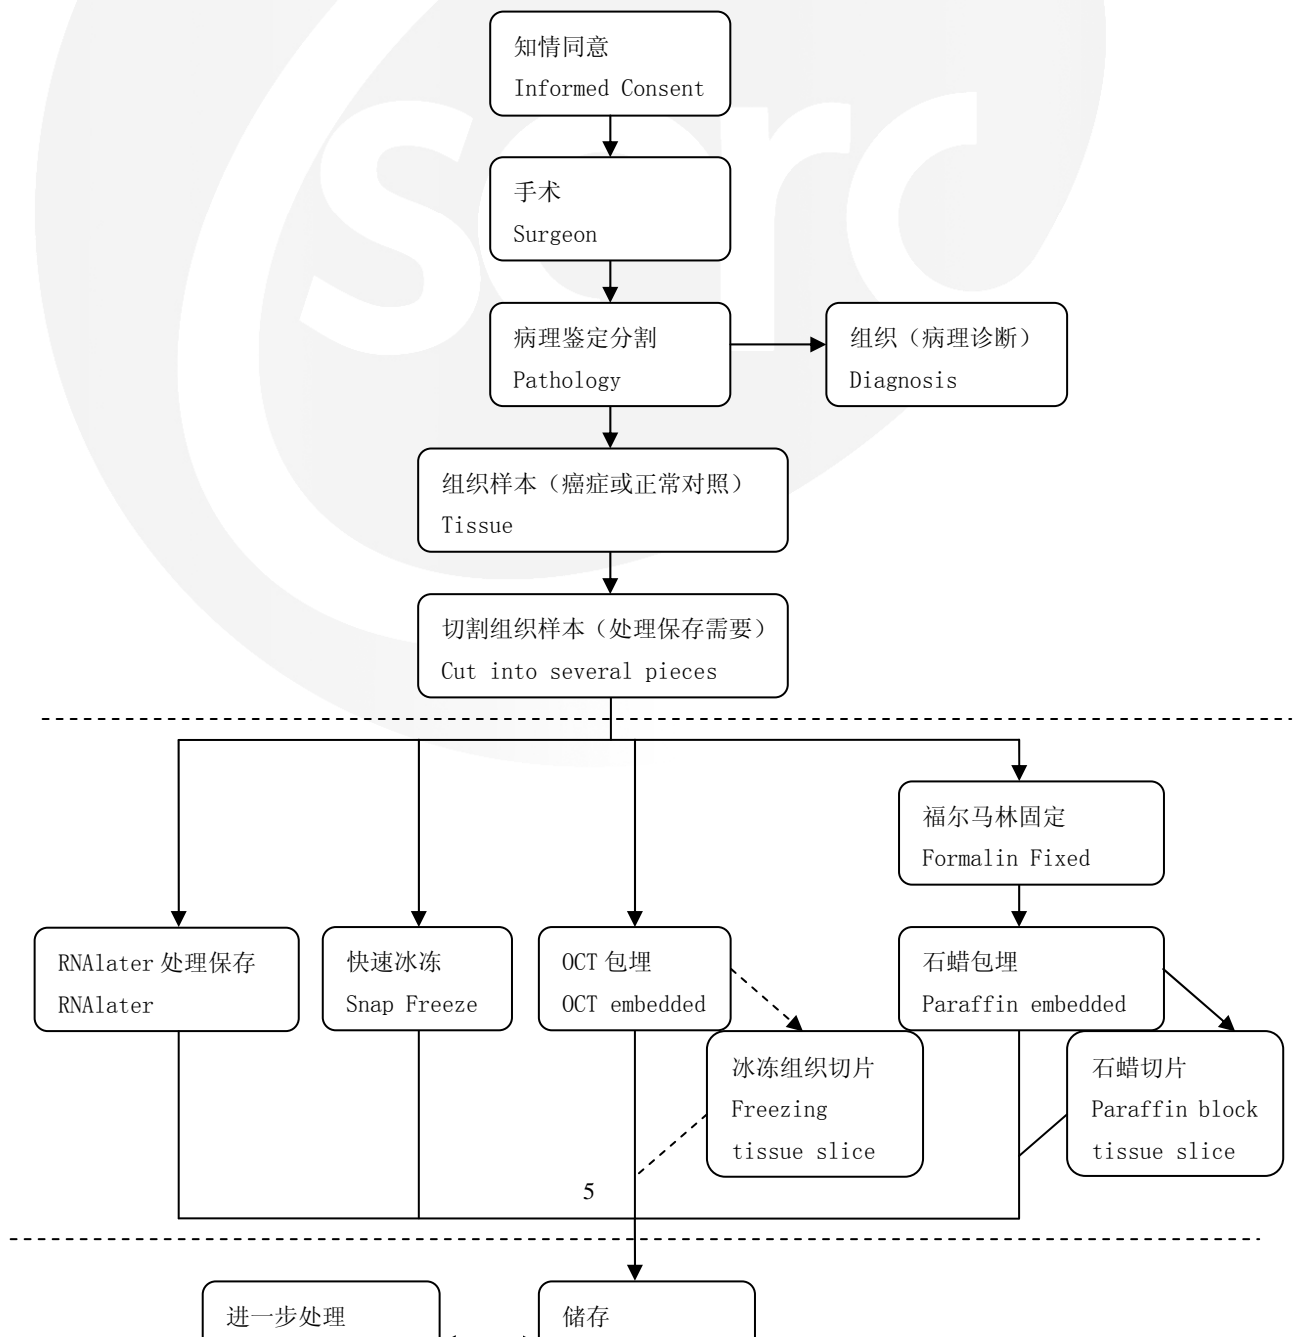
知情同意
Informed Consent

手术
Surgeon

病理鉴定分割
Pathology

组织（病理诊断）
Diagnosis

组织样本（癌症或正常对照）
Tissue

切割组织样本（处理保存需要）
Cut into several pieces

福尔马林固定
Formalin Fixed

RNAlater 处理保存
RNAlater

快速冰冻
Snap Freeze

OCT 包埋
OCT embedded

石蜡包埋
Paraffin embedded

冰冻组织切片
Freezing tissue slice

石蜡切片
Paraffin block tissue slice

5

进一步处理

储存